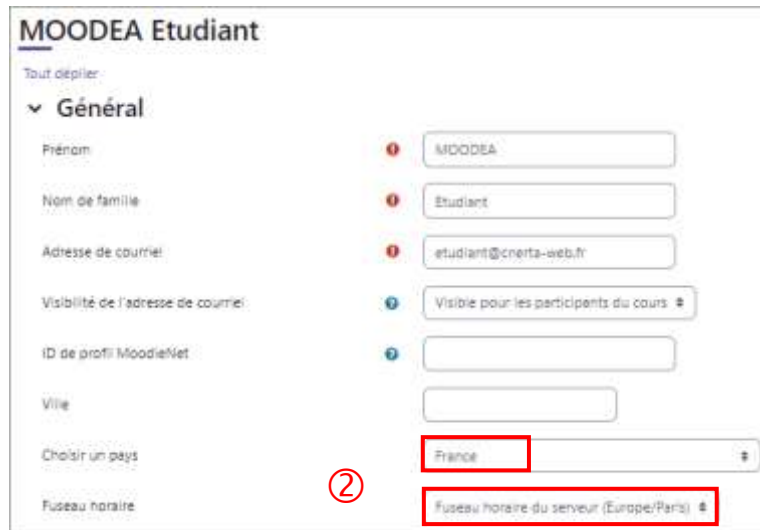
MOODEA Etudiant

Tout déplier

Général

Prénom MOODEA

Nom de famille Etudiant

Adresse de courriel etudiant@cnerta-web.fr

Visibilité de l'adresse de courriel Visible pour les participants du cours

ID de profil MoodleNet

Ville

Choisir un pays France

② 

Fuseau horaire Fuseau horaire du serveur (Europe/Paris)